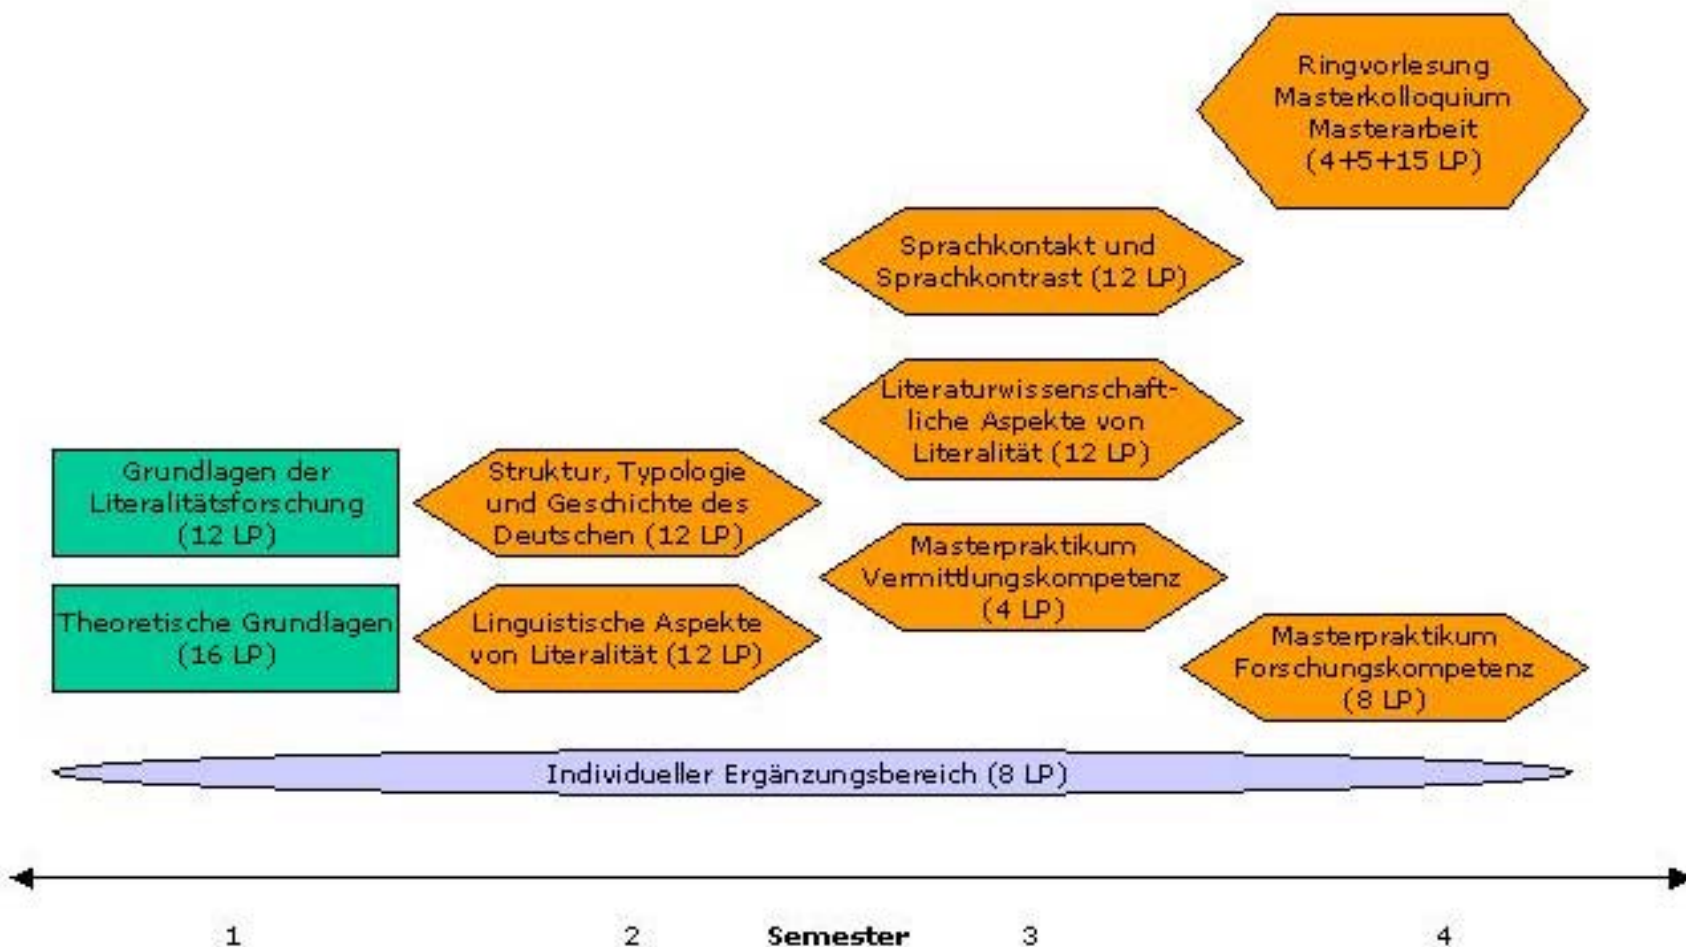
Ringvorlesung
Masterkolloquium
Masterarbeit
(4+5+15 LP)

Sprachkontakt und Sprachkontrast (12 LP)

Literaturwissenschaftliche Aspekte von Literalität (12 LP)

Grundlagen der Literalitätsforschung (12 LP)

Struktur, Typologie und Geschichte des Deutschen (12 LP)

Masterpraktikum Vermittlungskompetenz (4 LP)

Theoretische Grundlagen (16 LP)

Linguistische Aspekte von Literalität (12 LP)

Masterpraktikum Forschungskompetenz (8 LP)

Individueller Ergänzungsbereich (8 LP)

1 2 Semester 3 4